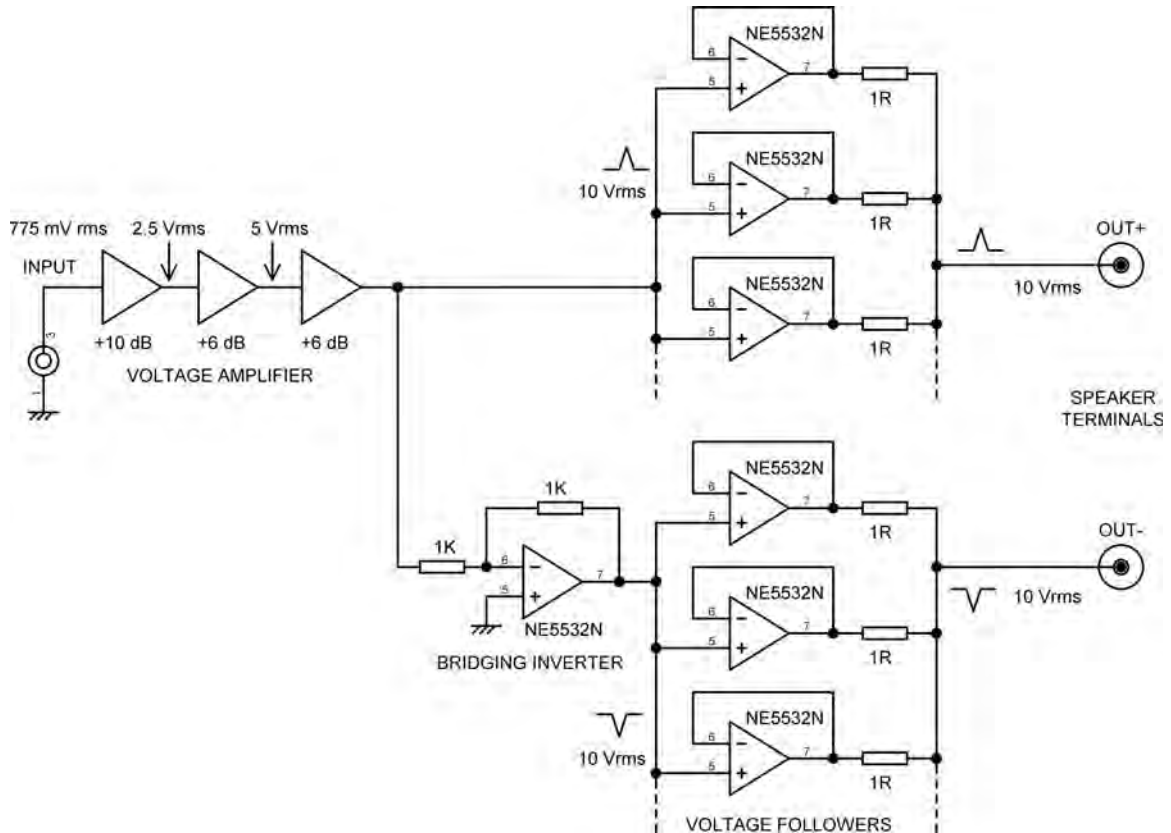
NE5532N
6
5
7
1R
10 Vrms
NE5532N
6
5
7
1R
775 mV rms
2.5 Vrms
5 Vrms
OUT+
INPUT
NE5532N
6
5
7
1R
10 Vrms
3
1
+10 dB
+6 dB
+6 dB
VOLTAGE AMPLIFIER
SPEAKER TERMINALS
NE5532N
6
5
7
1R
1K
OUT-
1K
6
5
7
NE5532N
10 Vrms
NE5532N
6
5
7
1R
BRIDGING INVERTER
NE5532N
6
5
7
1R
10 Vrms
VOLTAGE FOLLOWERS